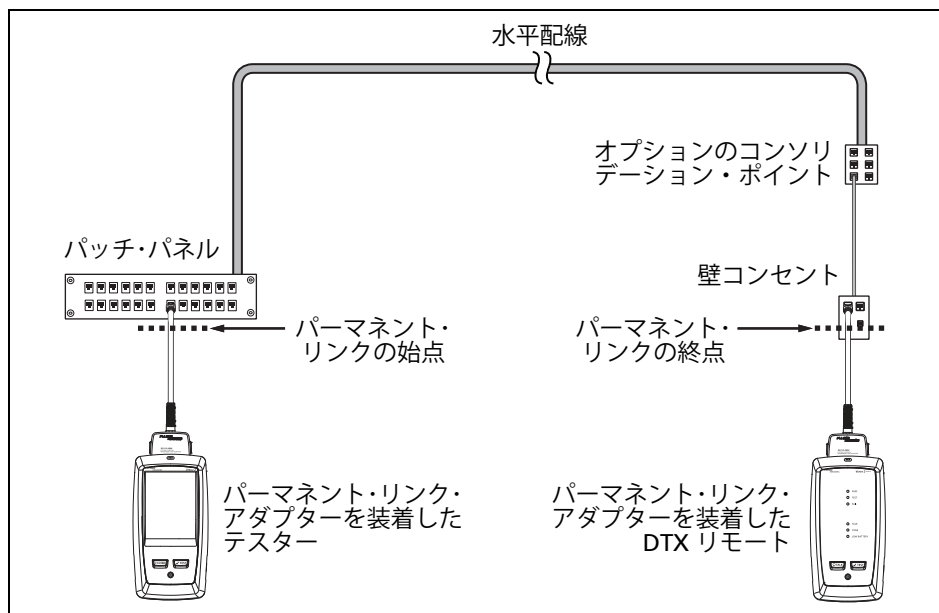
水平配線

オプションのコンソリデーション・ポイント

パッチ・パネル

壁コンセント

パーマネント・リンクの始点

パーマネント・リンクの終点

パーマネント・リンク・アダプターを装着したテスター

パーマネント・リンク・アダプターを装着した DTX リモート